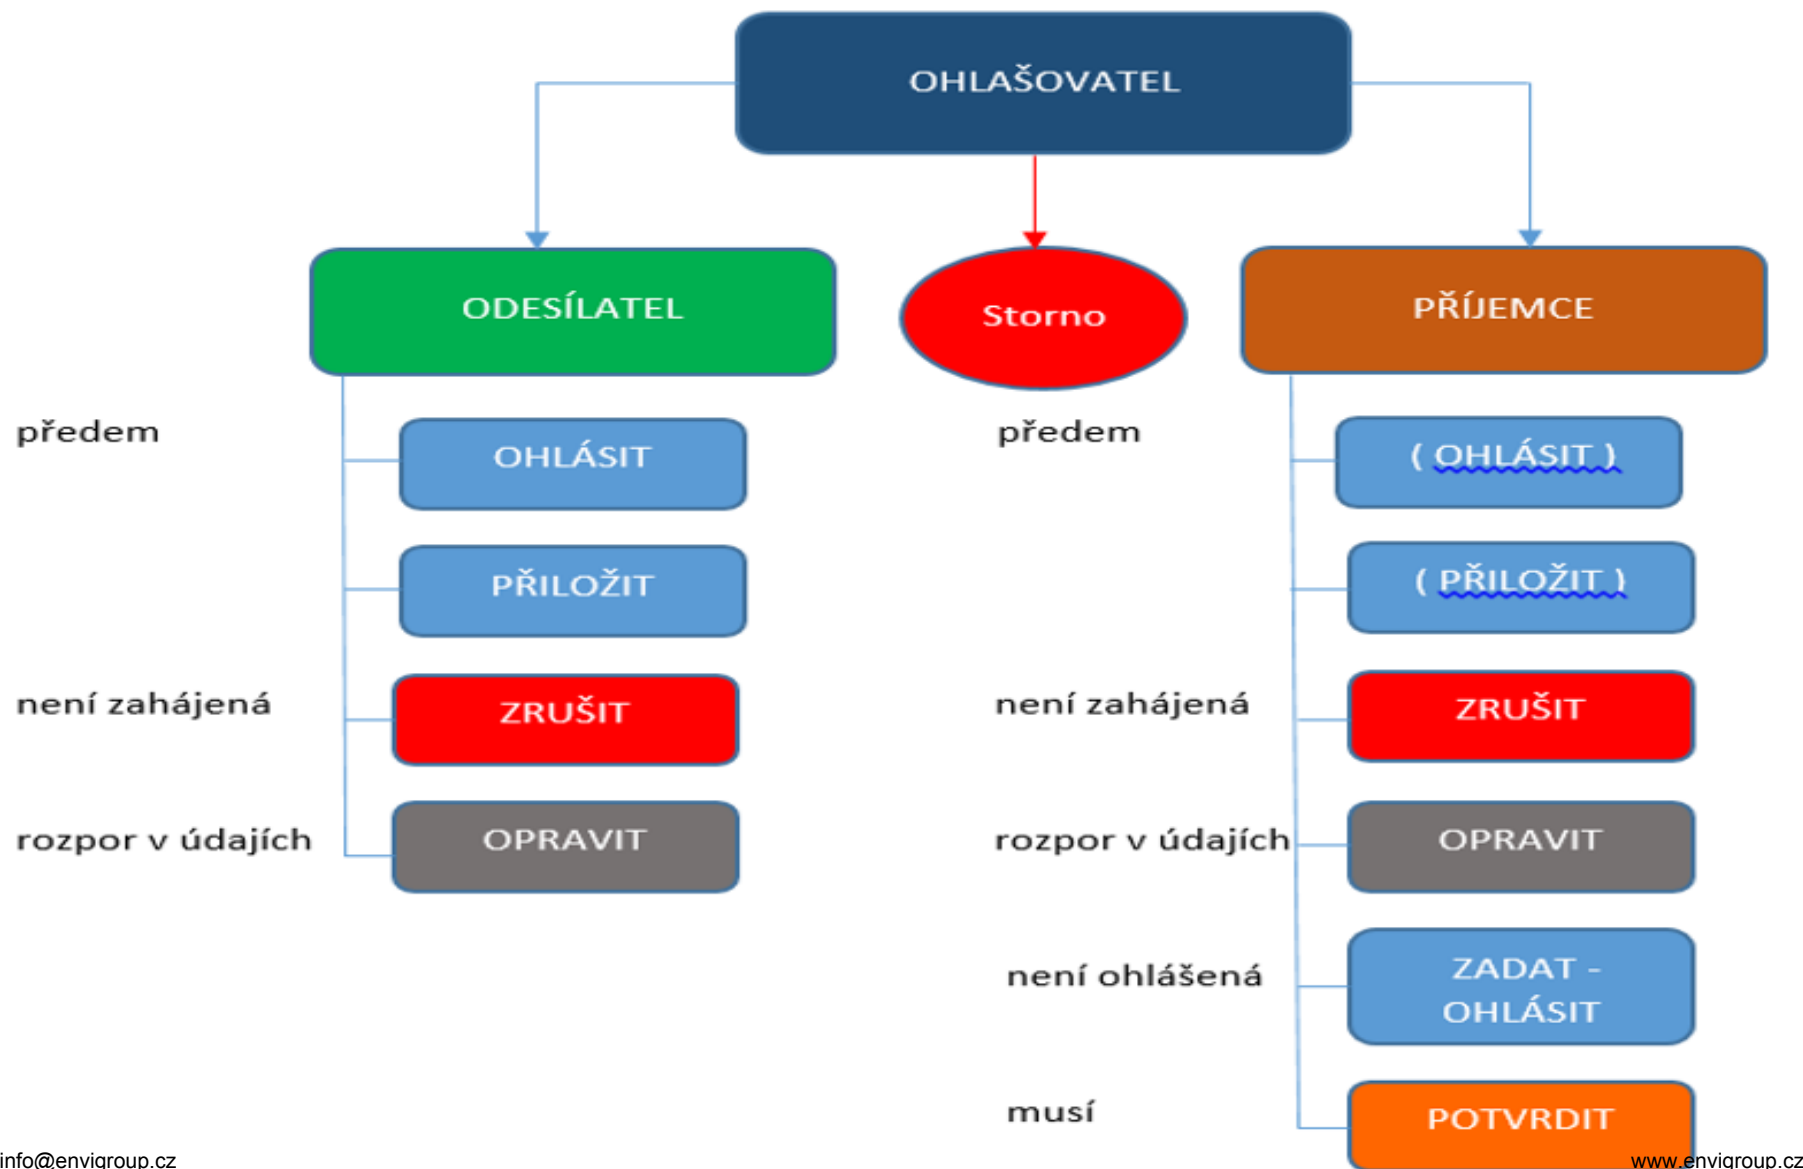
OHLAŠOVATEL

ODESÍLATEL

Storno

PŘÍJEMCE

předem

OHLÁSIT

PŘILOŽIT

není zahájená

ZRUŠIT

rozpor v údajích

OPRAVIT

předem

( OHLÁSIT )

( PŘILOŽIT )

není zahájená

ZRUŠIT

rozpor v údajích

OPRAVIT

není ohlášená

ZADAT - OHLÁSIT

musí

POTVRDIT

info@envigroup.cz

www.envigroup.cz